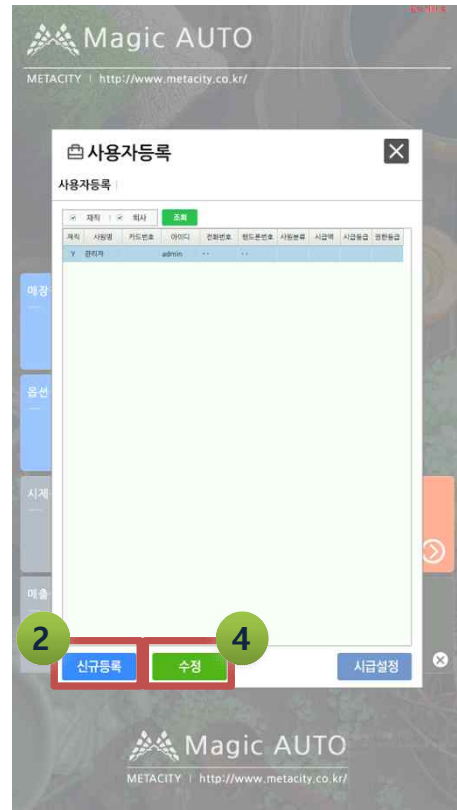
Magic AUTO
METACITY | http://www.metacity.co.kr/

사용자등록
사용자등록 |

재직 | 퇴사 조회

| 재직 | 사용명 | 카드번호 | 아이디 | 전화번호 | 핸드폰번호 | 사원분류 | 시급액 | 시급등급 | 권한등급 |
|---|---|---|---|---|---|---|---|---|---|
| Y | 관리자 | | admin | - - | - - | | | | |

매장
옵션
시재
매출

2 신규등록
4 수정
시급설정

Magic AUTO
METACITY | http://www.metacity.co.kr/